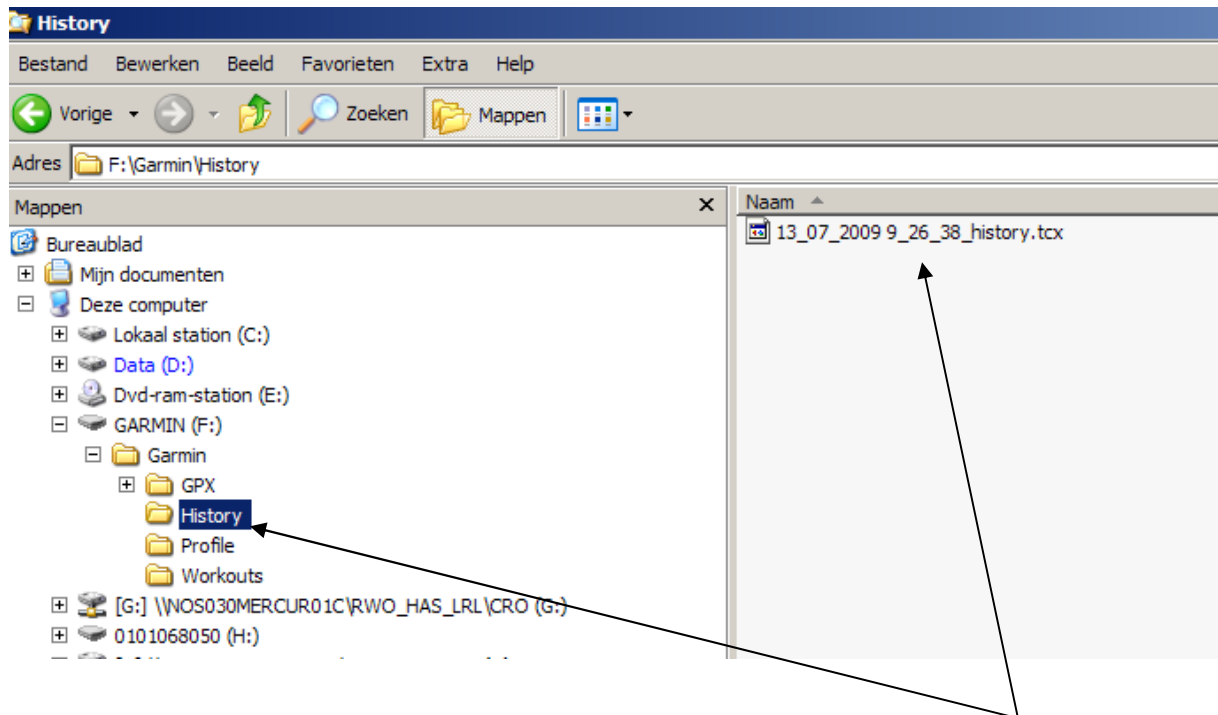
History

Bestand Bewerken Beeld Favorieten Extra Help

Vorige Zoeken Mappen

Adres F:\Garmin\History

Mappen

Bureaublad
Mijn documenten
Deze computer
Lokaal station (C:)
Data (D:)
Dvd-ram-station (E:)
GARMIN (F:)
Garmin
GPX
History
Profile
Workouts
[G:] \\NOS030MERCUR01C\RWO_HAS_LRL\CRO (G:)
0101068050 (H:)

Naam

13_07_2009 9_26_38_history.tcx